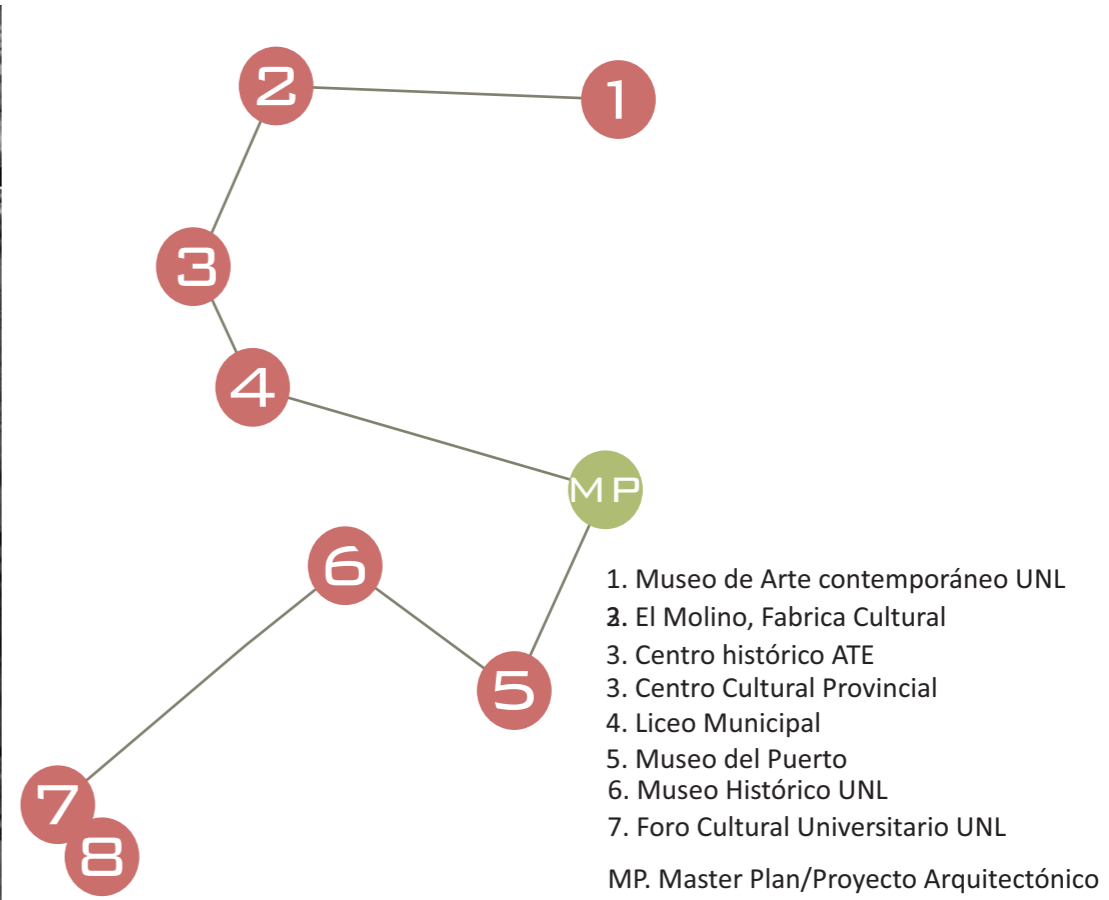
2
1
3
4
MP
6
5
7
8

1. Museo de Arte contemporáneo UNL
2. El Molino, Fabrica Cultural
3. Centro histórico ATE
3. Centro Cultural Provincial
4. Liceo Municipal
5. Museo del Puerto
6. Museo Histórico UNL
7. Foro Cultural Universitario UNL

MP. Master Plan/Proyecto Arquitectónico